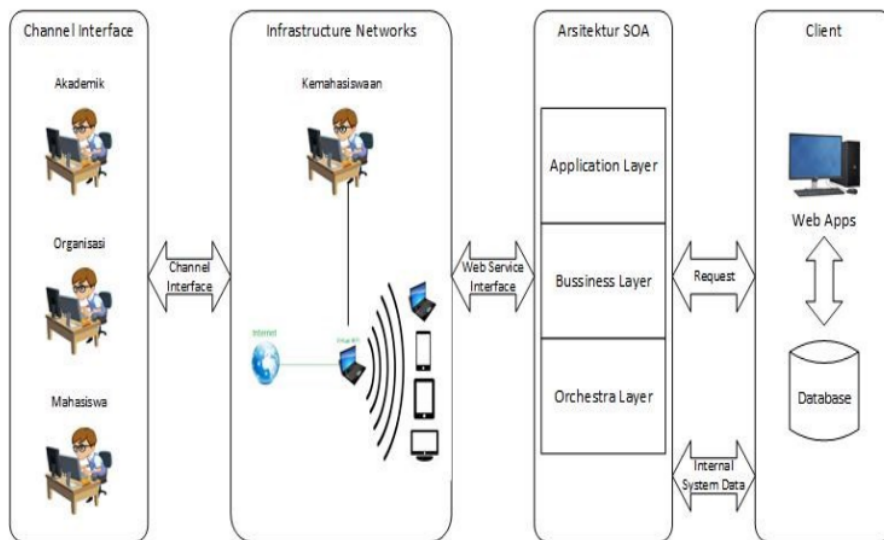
Channel Interface

Akademik

Organisasi

Mahasiswa

Channel Interface

Infrastructure Networks

Kemahasiswaan

Internet

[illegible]

Web Service Interface

Arsitektur SOA

Application Layer

Bussiness Layer

Orchestra Layer

Request

Internal System Data

Client

Web Apps

Database